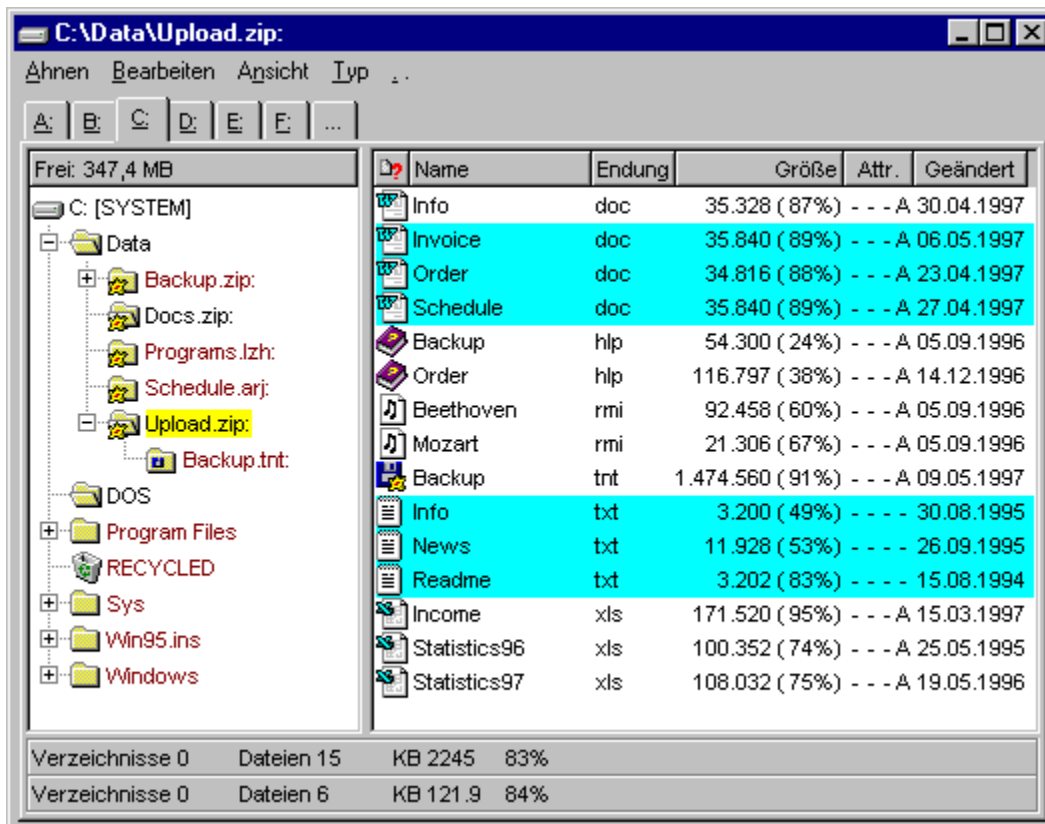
C:\Data\Upload.zip:

Ahnen Bearbeiten Ansicht Typ . .

A: B: C: D: E: F: ...

Frei: 347,4 MB

C: [SYSTEM]
Data
Backup.zip:
Docs.zip:
Programs.lzh:
Schedule.arj:
Upload.zip:
Backup.tnt:
DOS
Program Files
RECYCLED
Sys
Win95.ins
Windows

| Name | Endung | Größe | Attr. | Geändert |
|---|---|---|---|---|
| Info | doc | 35.328 (87%) | - - - A | 30.04.1997 |
| Invoice | doc | 35.840 (89%) | - - - A | 06.05.1997 |
| Order | doc | 34.816 (88%) | - - - A | 23.04.1997 |
| Schedule | doc | 35.840 (89%) | - - - A | 27.04.1997 |
| Backup | hlp | 54.300 (24%) | - - - A | 05.09.1996 |
| Order | hlp | 116.797 (38%) | - - - A | 14.12.1996 |
| Beethoven | rmi | 92.458 (60%) | - - - A | 05.09.1996 |
| Mozart | rmi | 21.306 (67%) | - - - A | 05.09.1996 |
| Backup | tnt | 1.474.560 (91%) | - - - A | 09.05.1997 |
| Info | txt | 3.200 (49%) | - - - - | 30.08.1995 |
| News | txt | 11.928 (53%) | - - - - | 26.09.1995 |
| Readme | txt | 3.202 (83%) | - - - - | 15.08.1994 |
| Income | xls | 171.520 (95%) | - - - A | 15.03.1997 |
| Statistics96 | xls | 100.352 (74%) | - - - A | 25.05.1995 |
| Statistics97 | xls | 108.032 (75%) | - - - A | 19.05.1996 |

Verzeichnisse 0 Dateien 15 KB 2245 83%
Verzeichnisse 0 Dateien 6 KB 121.9 84%